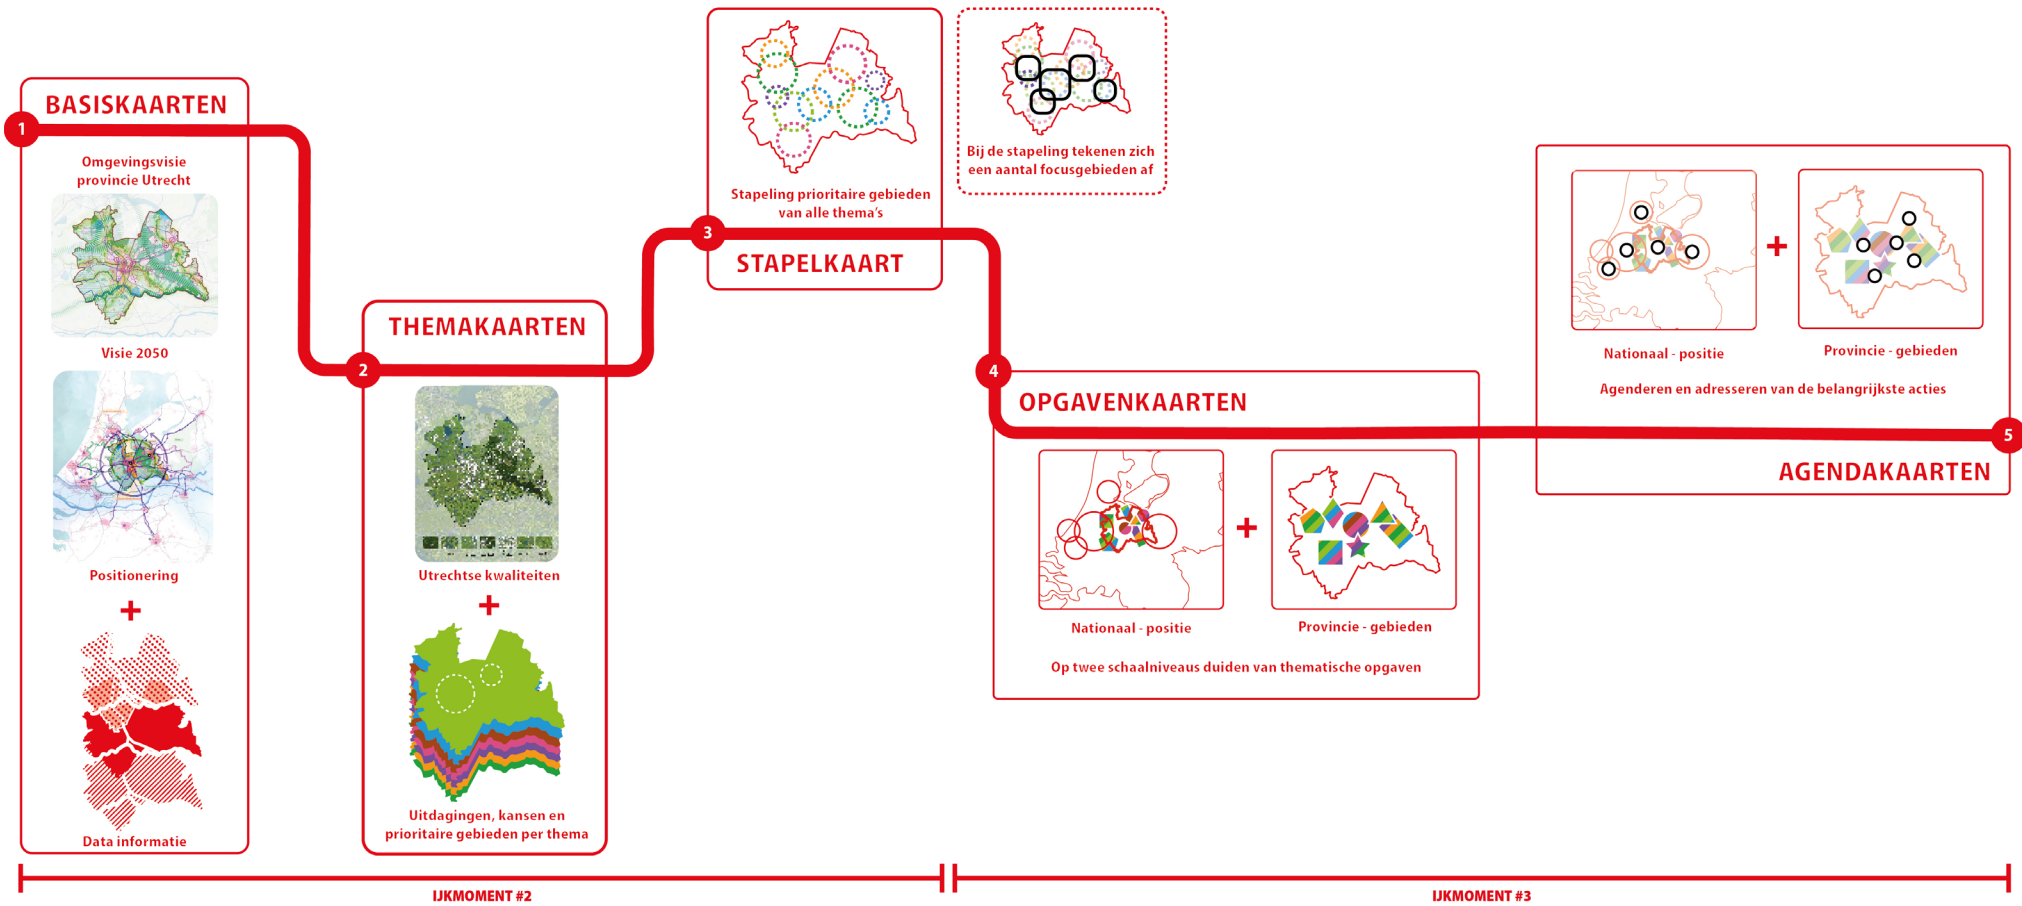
1

BASISKAARTEN

Omgevingsvisie provincie Utrecht

Visie 2050

Positionering

+

Data informatie

2

THEMAKAARTEN

Utrechtse kwaliteiten

+

Uitdagingen, kansen en prioritaire gebieden per thema

Stapeling prioritaire gebieden van alle thema's

3

STAPELKAART

Bij de stapeling tekenen zich een aantal focusgebieden af

4

OPGAVENKAARTEN

+

Nationaal - positie

Provincie - gebieden

Op twee schaalniveaus duiden van thematische opgaven

+

Nationaal - positie

Provincie - gebieden

Agenderen en adresseren van de belangrijkste acties

5

AGENDAKAARTEN

IJKMOMENT #2

IJKMOMENT #3